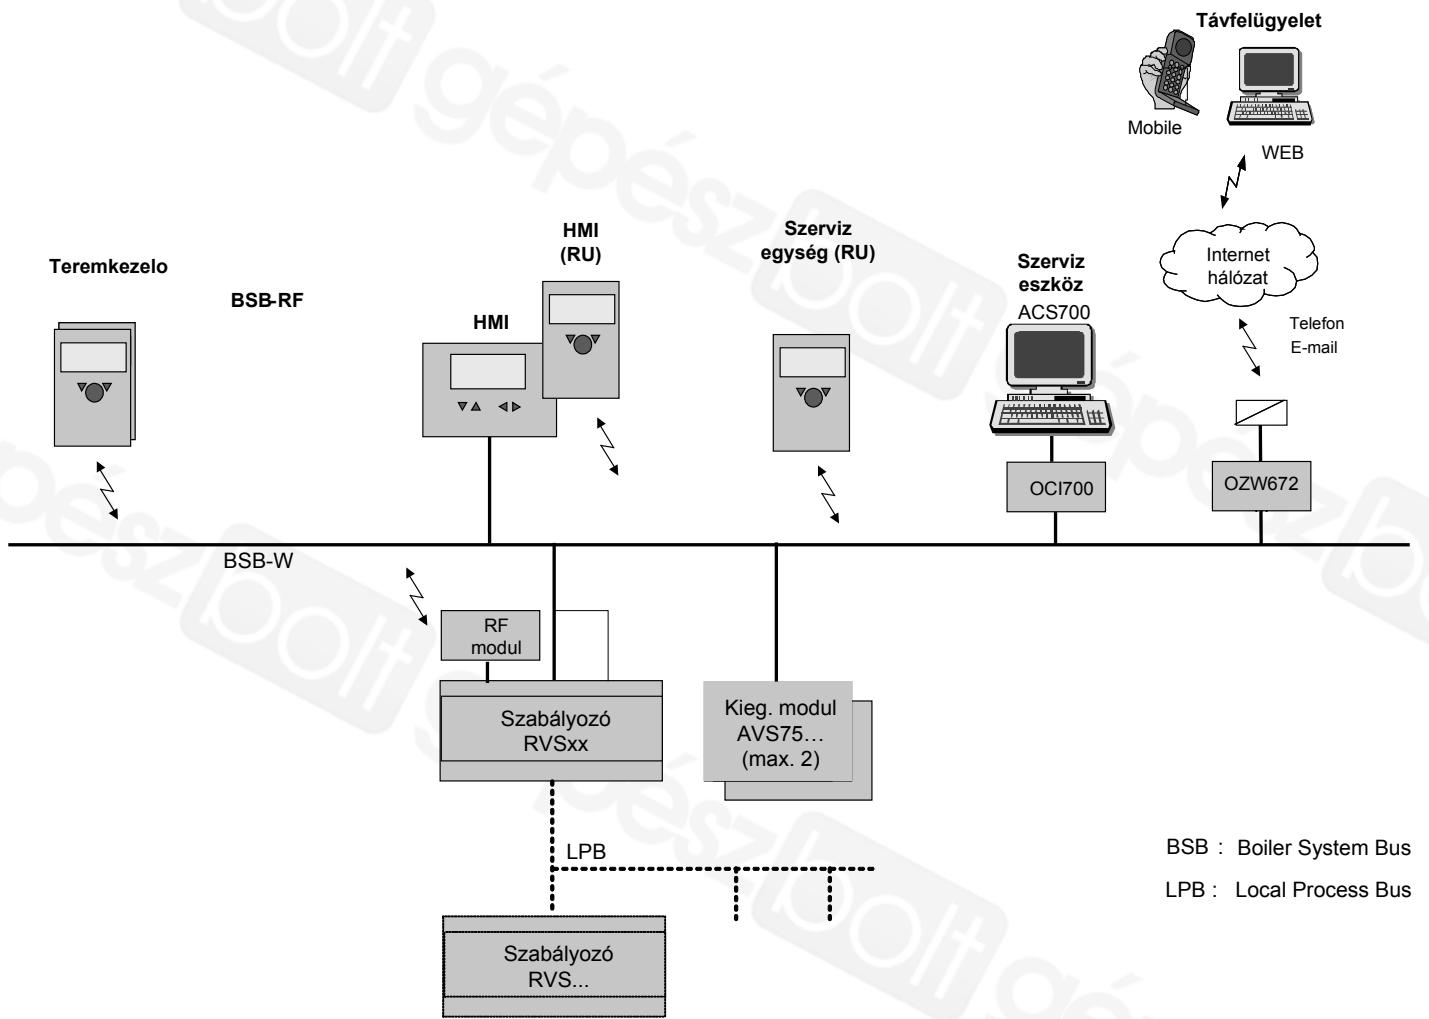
Távfelügyelet

Mobile

WEB

Internet hálózat

Telefon
E-mail

Teremkezelo

BSB-RF

HMI (RU)

HMI

Szerviz egység (RU)

Szerviz eszköz
ACS700

OCI700

OZW672

BSB-W

RF modul

Szabályozó RVSxx

Kieg. modul AVS75… (max. 2)

LPB

Szabályozó RVS...

BSB : Boiler System Bus
LPB : Local Process Bus